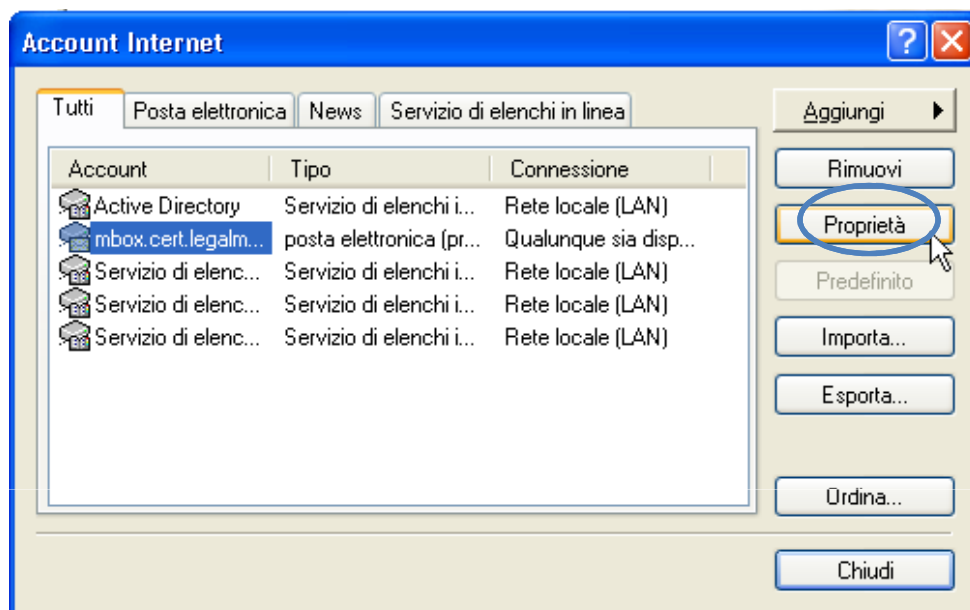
Account Internet

Tutti | Posta elettronica | News | Servizio di elenchi in linea

| Account | Tipo | Connessione |
|---|---|---|
| Active Directory | Servizio di elenchi i... | Rete locale (LAN) |
| mbox.cert.legalm... | posta elettronica (pr... | Qualunque sia disp... |
| Servizio di elenc... | Servizio di elenchi i... | Rete locale (LAN) |
| Servizio di elenc... | Servizio di elenchi i... | Rete locale (LAN) |
| Servizio di elenc... | Servizio di elenchi i... | Rete locale (LAN) |

Aggiungi
Rimuovi
Proprietà
Predefinito
Importa...
Esporta...
Ordina...
Chiudi